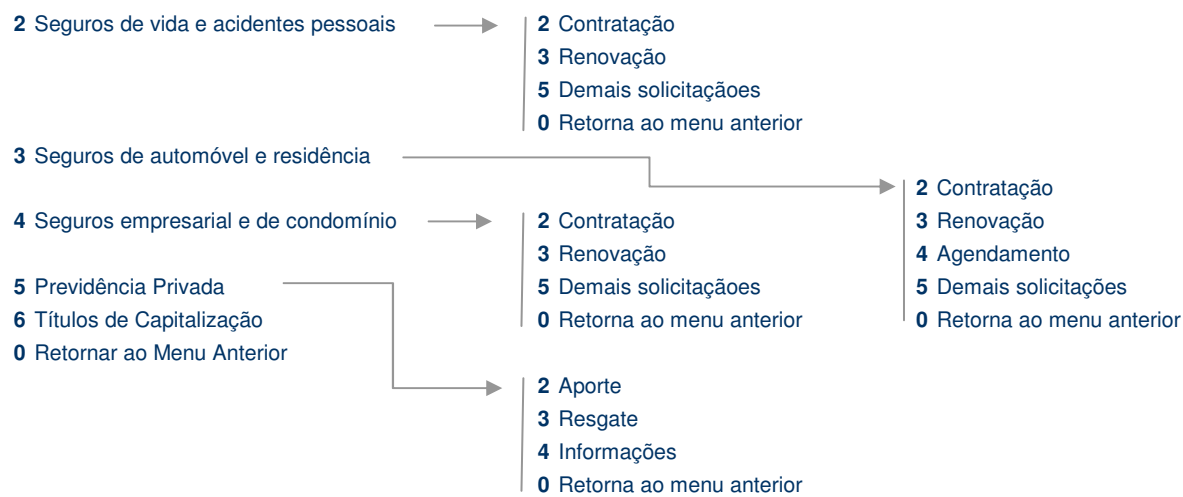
**2** Seguros de vida e acidentes pessoais

**2** Contratação
**3** Renovação
**5** Demais solicitaçaoes
**0** Retorna ao menu anterior

**3** Seguros de automóvel e residência

**2** Contratação
**3** Renovação
**4** Agendamento
**5** Demais solicitações
**0** Retorna ao menu anterior

**4** Seguros empresarial e de condomínio

**2** Contratação
**3** Renovação
**5** Demais solicitaçaoes
**0** Retorna ao menu anterior

**5** Previdência Privada
**6** Títulos de Capitalização
**0** Retornar ao Menu Anterior

**2** Aporte
**3** Resgate
**4** Informações
**0** Retorna ao menu anterior